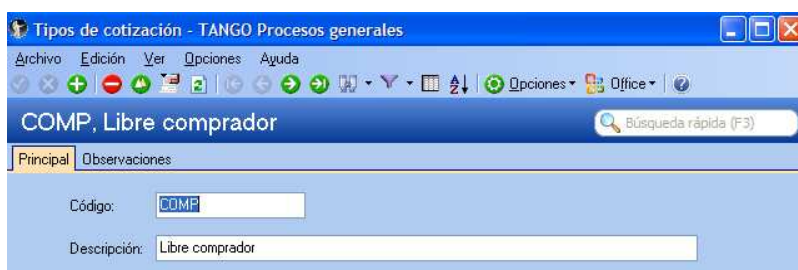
Tipos de cotización - TANGO Procesos generales

Archivo Edición Ver Opciones Ayuda

Opciones Office

COMP, Libre comprador

Búsqueda rápida (F3)

Principal Observaciones

Código: COMP

Descripción: Libre comprador